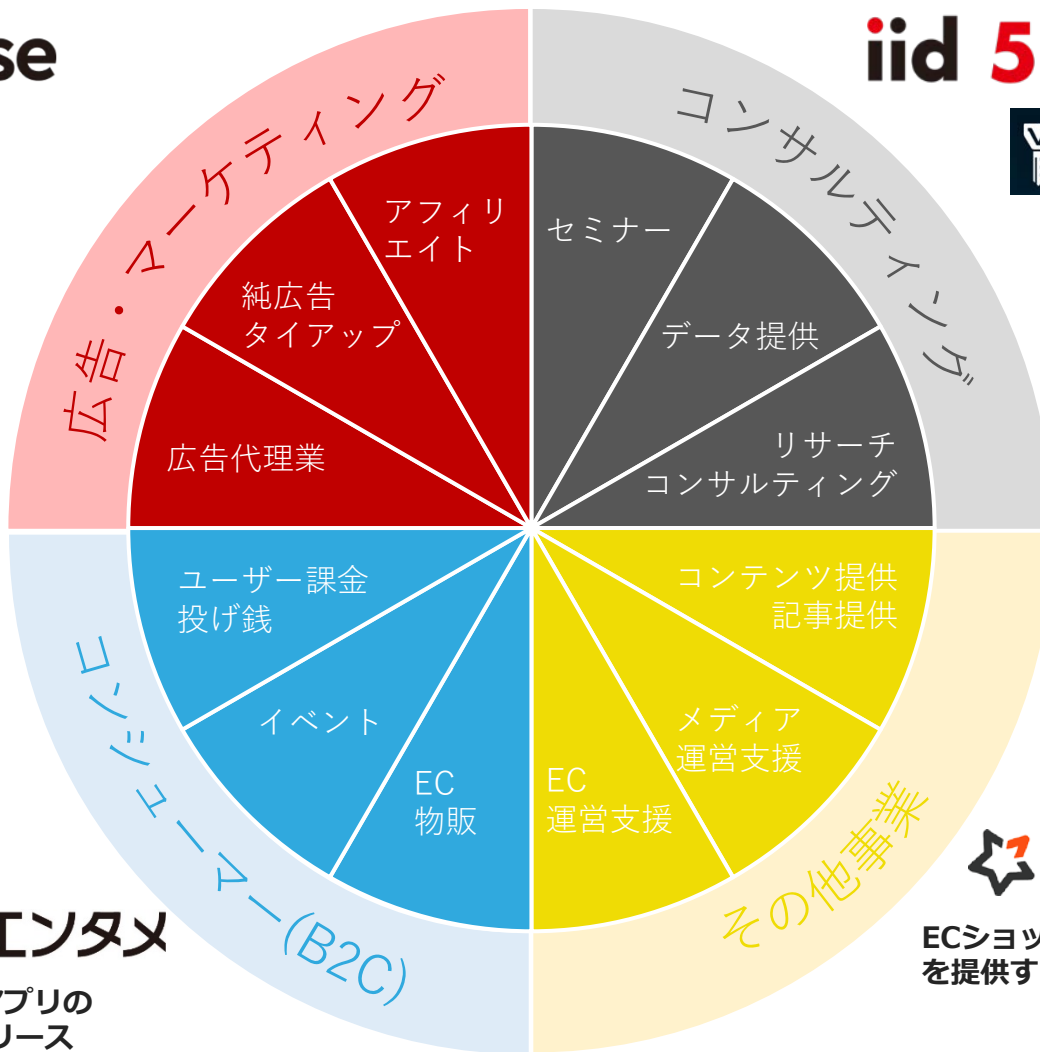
se

iid 5

広告・マーケティング

アフィリエイト

純広告タイアップ

広告代理業

コンサルティング

セミナー

データ提供

リサーチコンサルティング

ユーザー課金投げ銭

イベント

EC物販

コンシューマー(B2C)

コンテンツ提供記事提供

メディア運営支援

EC運営支援

その他事業

エンタメ

プリのリース

ECショッを提供す